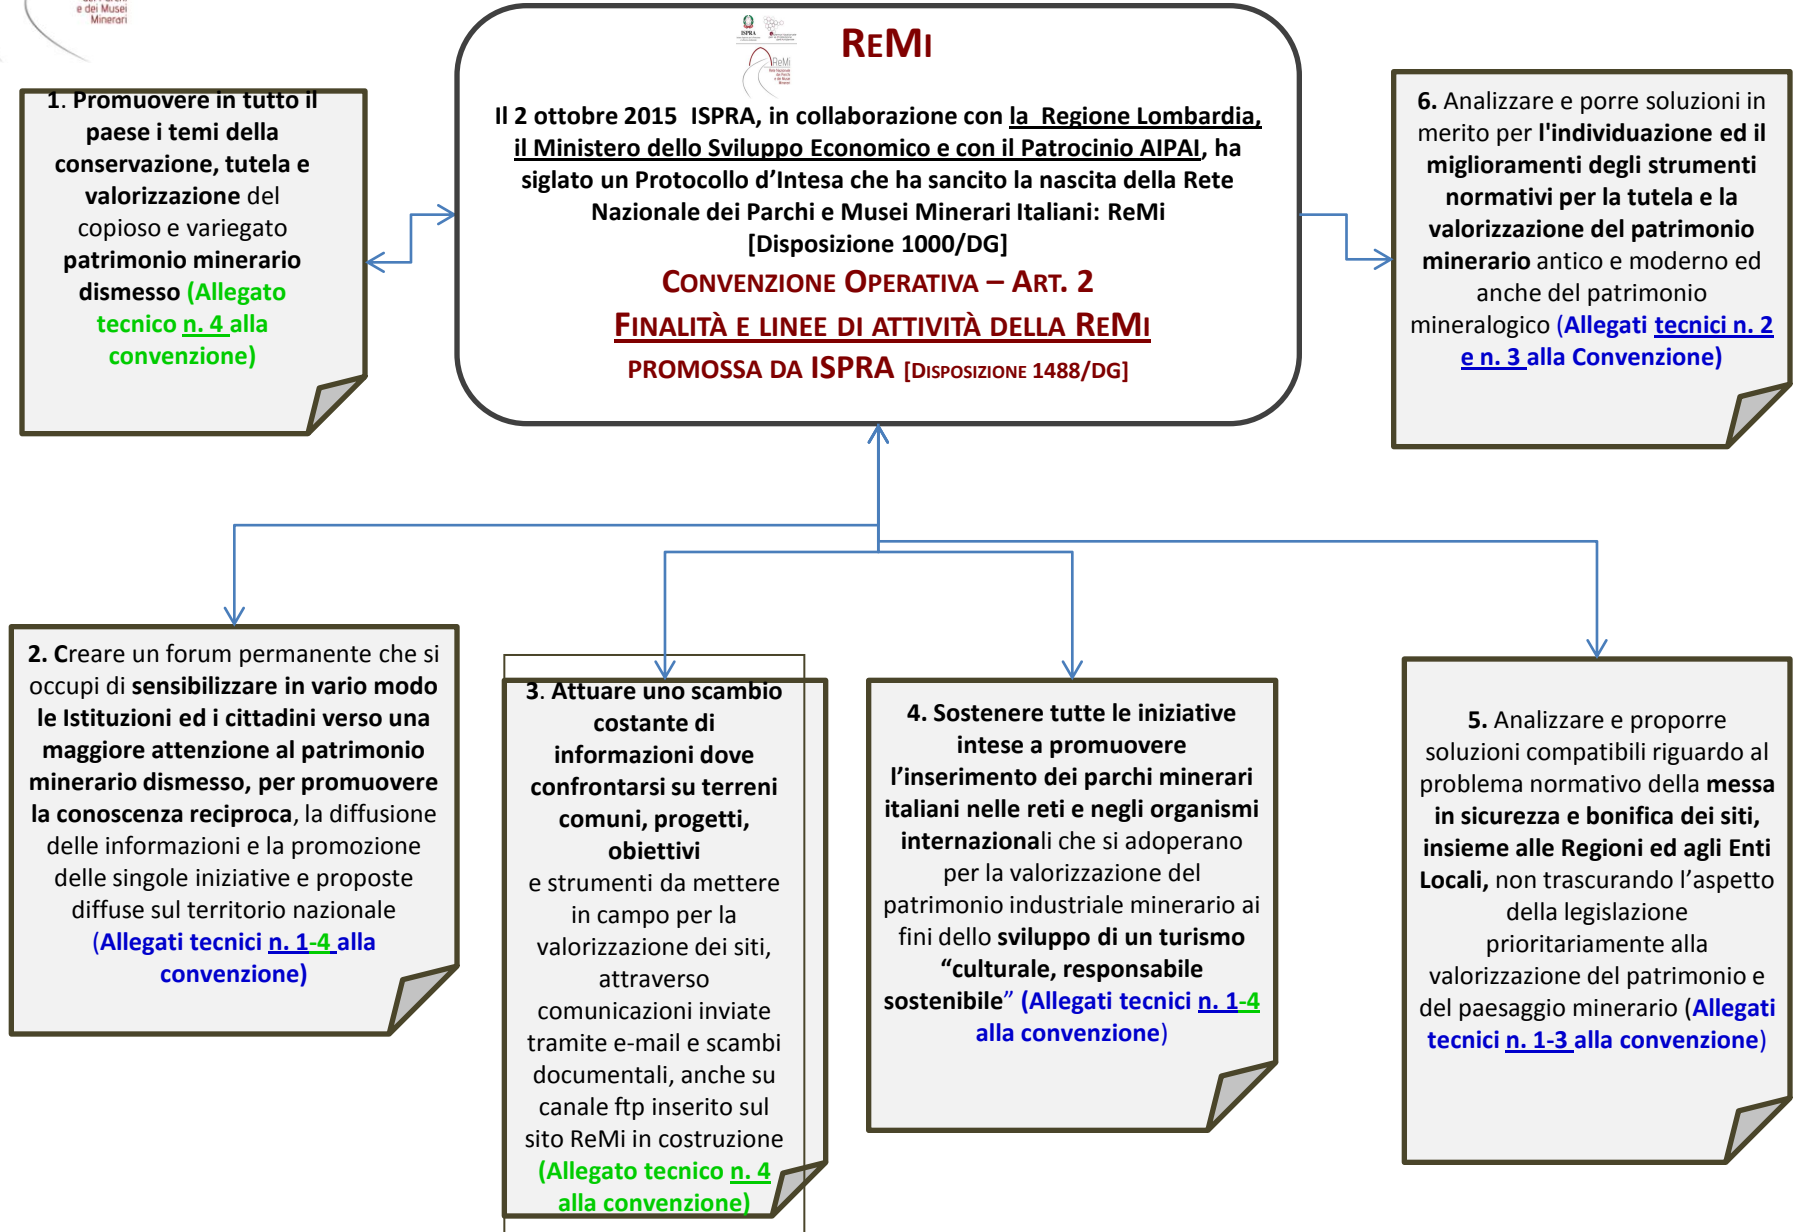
e dei Musei Minerari

ISPRA

ReMi Rete Nazionale dei Parchi e dei Musei Minerari

REMI

Il 2 ottobre 2015 ISPRA, in collaborazione con la Regione Lombardia, il Ministero dello Sviluppo Economico e con il Patrocinio AIPAI, ha siglato un Protocollo d'Intesa che ha sancito la nascita della Rete Nazionale dei Parchi e Musei Minerari Italiani: ReMi [Disposizione 1000/DG]

CONVENZIONE OPERATIVA – ART. 2

FINALITÀ E LINEE DI ATTIVITÀ DELLA REMI

PROMOSSA DA ISPRA [DISPOSIZIONE 1488/DG]

1. Promuovere in tutto il paese i temi della conservazione, tutela e valorizzazione del copioso e variegato patrimonio minerario dismesso (Allegato tecnico n. 4 alla convenzione)

6. Analizzare e porre soluzioni in merito per l'individuazione ed il miglioramenti degli strumenti normativi per la tutela e la valorizzazione del patrimonio minerario antico e moderno ed anche del patrimonio mineralogico (Allegati tecnici n. 2 e n. 3 alla Convenzione)

2. Creare un forum permanente che si occupi di sensibilizzare in vario modo le Istituzioni ed i cittadini verso una maggiore attenzione al patrimonio minerario dismesso, per promuovere la conoscenza reciproca, la diffusione delle informazioni e la promozione delle singole iniziative e proposte diffuse sul territorio nazionale (Allegati tecnici n. 1-4 alla convenzione)

3. Attuare uno scambio costante di informazioni dove confrontarsi su terreni comuni, progetti, obiettivi e strumenti da mettere in campo per la valorizzazione dei siti, attraverso comunicazioni inviate tramite e-mail e scambi documentali, anche su canale ftp inserito sul sito ReMi in costruzione (Allegato tecnico n. 4 alla convenzione)

4. Sostenere tutte le iniziative intese a promuovere l'inserimento dei parchi minerari italiani nelle reti e negli organismi internazionali che si adoperano per la valorizzazione del patrimonio industriale minerario ai fini dello sviluppo di un turismo "culturale, responsabile sostenibile" (Allegati tecnici n. 1-4 alla convenzione)

5. Analizzare e proporre soluzioni compatibili riguardo al problema normativo della messa in sicurezza e bonifica dei siti, insieme alle Regioni ed agli Enti Locali, non trascurando l'aspetto della legislazione prioritariamente alla valorizzazione del patrimonio e del paesaggio minerario (Allegati tecnici n. 1-3 alla convenzione)